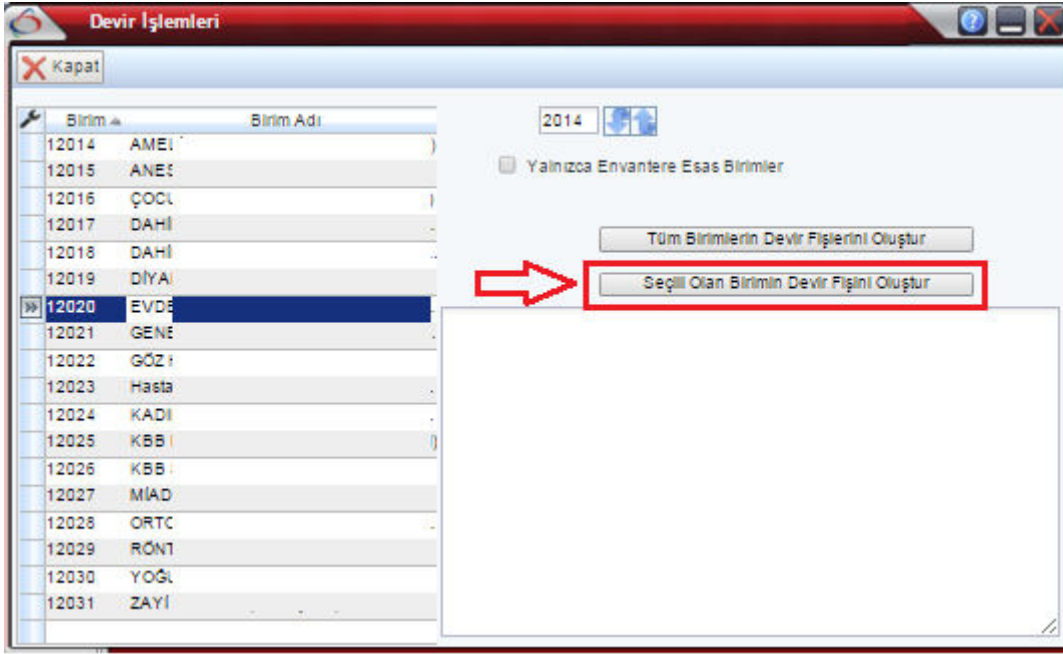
Devir İşlemleri

Kapat

| Birim | Birim Adı |
|---|---|
| 12014 | AMEI |
| 12015 | ANES |
| 12016 | ÇOCU |
| 12017 | DAHİ |
| 12018 | DAHİ |
| 12019 | DİYA |
| 12020 | EVDE |
| 12021 | GENE |
| 12022 | GÖZ |
| 12023 | Hasta |
| 12024 | KADI |
| 12025 | KBB |
| 12026 | KBB |
| 12027 | MİAD |
| 12028 | ORTC |
| 12029 | RÖNT |
| 12030 | YOĞU |
| 12031 | ZAYİ |

2014

Yalnızca Envantere Esas Birimler

Tüm Birimlerin Devir Fişlerini Oluştur

Seçili Olan Birimin Devir Fişini Oluştur